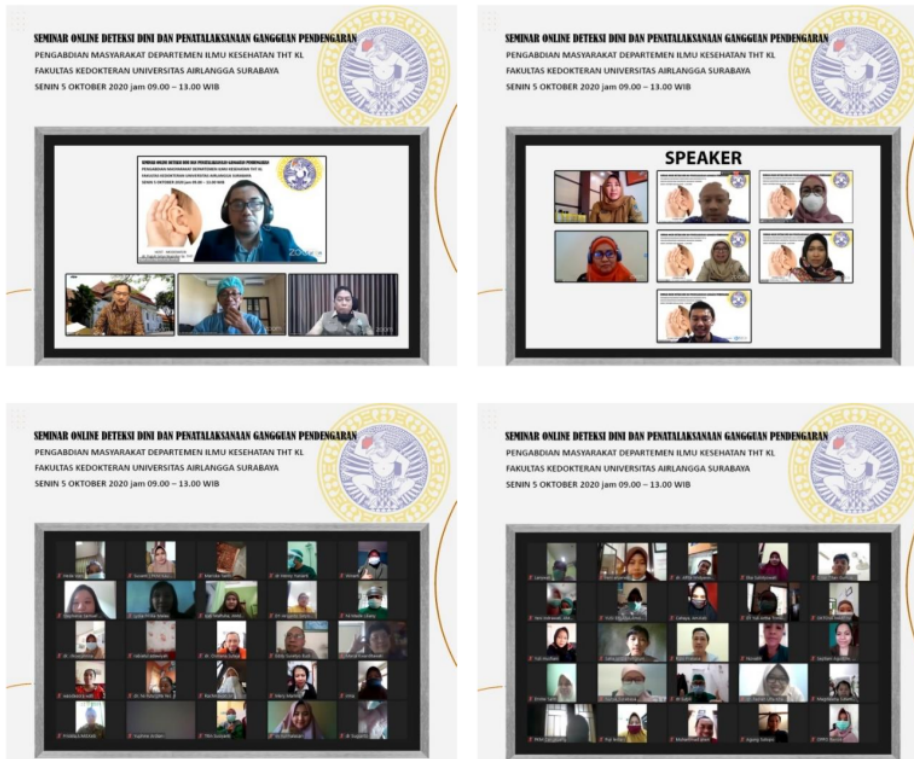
SEMINAR ONLINE DETEKSI DINI DAN PENATALAKSANAAN GANGGUAN PENDENGARAN
PENGABDIAN MASYARAKAT DEPARTEMEN ILMU KESEHATAN THT KL
FAKULTAS KEDOKTERAN UNIVERSITAS AIRLANGGA SURABAYA
SENIN 5 OKTOBER 2020 jam 09.00 – 13.00 WIB

SEMINAR ONLINE DETEKSI DINI DAN PENATALAKSANAAN GANGGUAN PENDENGARAN
PENGABDIAN MASYARAKAT DEPARTEMEN ILMU KESEHATAN THT KL
FAKULTAS KEDOKTERAN UNIVERSITAS AIRLANGGA SURABAYA
SENIN 5 OKTOBER 2020 jam 09.00 – 13.00 WIB

SPEAKER

SEMINAR ONLINE DETEKSI DINI DAN PENATALAKSANAAN GANGGUAN PENDENGARAN
PENGABDIAN MASYARAKAT DEPARTEMEN ILMU KESEHATAN THT KL
FAKULTAS KEDOKTERAN UNIVERSITAS AIRLANGGA SURABAYA
SENIN 5 OKTOBER 2020 jam 09.00 – 13.00 WIB

SEMINAR ONLINE DETEKSI DINI DAN PENATALAKSANAAN GANGGUAN PENDENGARAN
PENGABDIAN MASYARAKAT DEPARTEMEN ILMU KESEHATAN THT KL
FAKULTAS KEDOKTERAN UNIVERSITAS AIRLANGGA SURABAYA
SENIN 5 OKTOBER 2020 jam 09.00 – 13.00 WIB